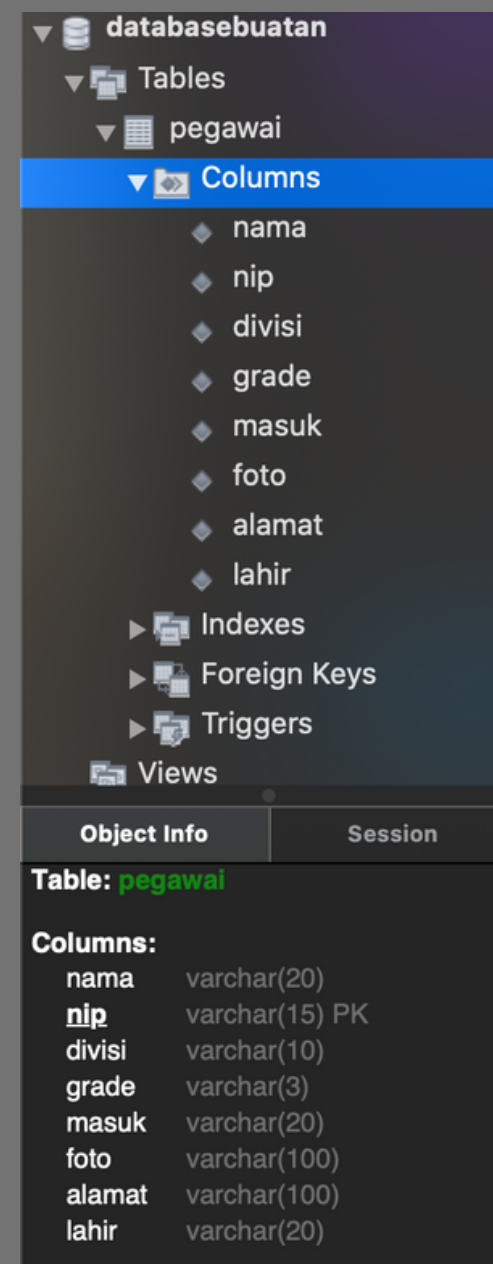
databasebuatan
Tables
pegawai
Columns
nama
nip
divisi
grade
masuk
foto
alamat
lahir
Indexes
Foreign Keys
Triggers
Views

Object Info
Session

Table: pegawai

Columns:
nama varchar(20)
nip varchar(15) PK
divisi varchar(10)
grade varchar(3)
masuk varchar(20)
foto varchar(100)
alamat varchar(100)
lahir varchar(20)